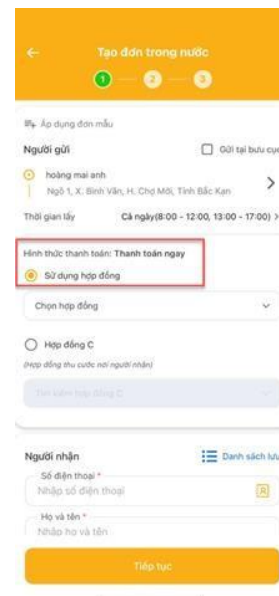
Tạo đơn trong nước

1 2 3

Áp dụng đơn mẫu

Người gửi

Gửi tại bưu cục

hoàng mai anh

Ngõ 1, X. Bình Văn, H. Chợ Mới, Tỉnh Bắc Kạn

Thời gian lấy

Cả ngày(8:00 - 12:00, 13:00 - 17:00)

Hình thức thanh toán: Thanh toán ngay

Sử dụng hợp đồng

Chọn hợp đồng

Hợp đồng C

(Hợp đồng thu cước nơi người nhận)

Tìm kiếm hợp đồng C

Người nhận

Danh sách lưu

Số điện thoại *

Nhập số điện thoại

Họ và tên *

Nhập họ và tên

Tiếp tục